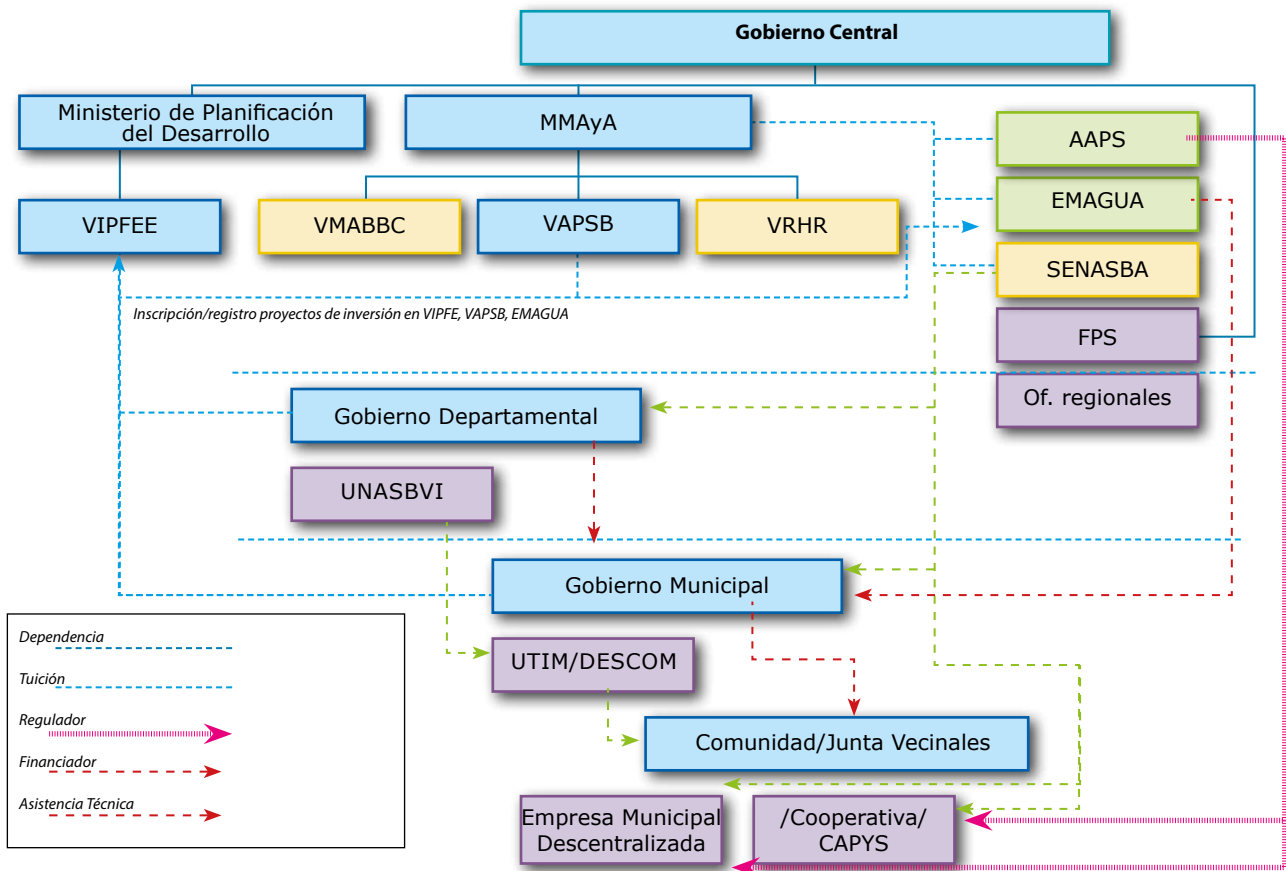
Gobierno Central

Ministerio de Planificación del Desarrollo

MMAyA

AAPS

EMAGUA

SENASBA

FPS

Of. regionales

VIPFEE

VMABBC

VAPSB

VRHR

Inscripción/registro proyectos de inversión en VIPFE, VAPSB, EMAGUA

Gobierno Departamental

UNASBVI

Gobierno Municipal

UTIM/DESCOM

Comunidad/Junta Vecinales

Empresa Municipal Descentralizada

/Cooperativa/ CAPYS

Dependencia

Tuición

Regulador

Financiador

Asistencia Técnica